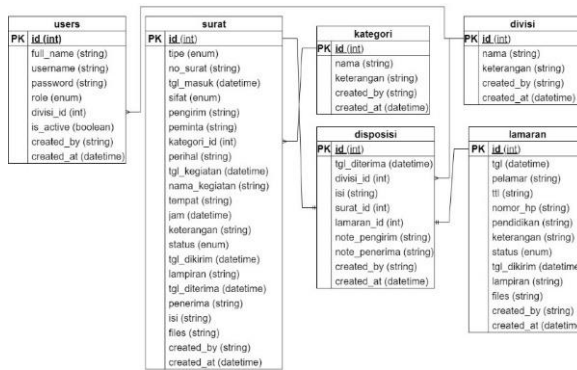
| users | |
|---|---|
| PK | id (int) |
| | full_name (string) |
| | username (string) |
| | password (string) |
| | role (enum) |
| | divisi_id (int) |
| | is_active (boolean) |
| | created_by (string) |
| | created_at (datetime) |

| surat | |
|---|---|
| PK | id (int) |
| | tipe (enum) |
| | no_surat (string) |
| | tgl_masuk (datetime) |
| | sifat (enum) |
| | pengirim (string) |
| | peminta (string) |
| | kategori_id (int) |
| | perihal (string) |
| | tgl_kegiatan (datetime) |
| | nama_kegiatan (string) |
| | tempat (string) |
| | jam (datetime) |
| | keterangan (string) |
| | status (enum) |
| | tgl_dikirim (datetime) |
| | lampiran (string) |
| | tgl_diterima (datetime) |
| | penerima (string) |
| | isi (string) |
| | files (string) |
| | created_by (string) |
| | created_at (datetime) |

| kategori | |
|---|---|
| PK | id (int) |
| | nama (string) |
| | keterangan (string) |
| | created_by (string) |
| | created_at (datetime) |

| divisi | |
|---|---|
| PK | id (int) |
| | nama (string) |
| | keterangan (string) |
| | created_by (string) |
| | created_at (datetime) |

| disposisi | |
|---|---|
| PK | id (int) |
| | tgl_diterima (datetime) |
| | divisi_id (int) |
| | isi (string) |
| | surat_id (int) |
| | lamaran_id (int) |
| | note_pengirim (string) |
| | note_penerima (string) |
| | created_by (string) |
| | created_at (datetime) |

| lamaran | |
|---|---|
| PK | id (int) |
| | tgl (datetime) |
| | pelamar (string) |
| | ttl (string) |
| | nomor_hp (string) |
| | pendidikan (string) |
| | keterangan (string) |
| | status (enum) |
| | tgl_dikirim (datetime |
| | lampiran (string) |
| | files (string) |
| | created_by (string) |
| | created_at (datetim |